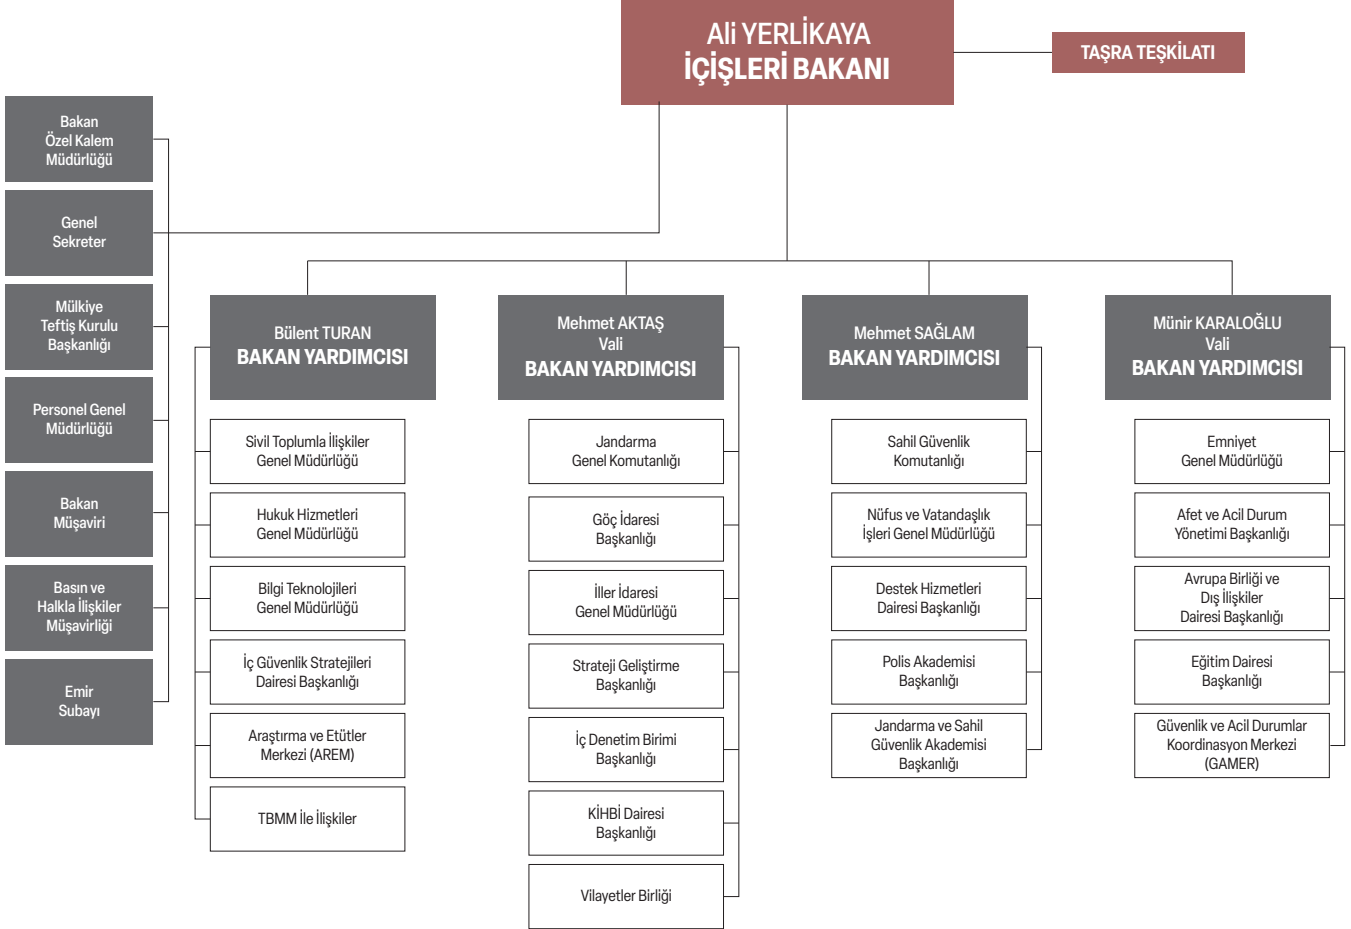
Ali YERLİKAYA
İÇİŞLERİ BAKANI

TAŞRA TEŞKİLATI

Bakan Özel Kalem Müdürlüğü

Genel Sekreter

Mülkiye Teftiş Kurulu Başkanlığı

Personel Genel Müdürlüğü

Bakan Müşaviri

Basın ve Halkla İlişkiler Müşavirliği

Emir Subayı

Bülent TURAN
BAKAN YARDIMCISI

Sivil Toplumla İlişkiler Genel Müdürlüğü

Hukuk Hizmetleri Genel Müdürlüğü

Bilgi Teknolojileri Genel Müdürlüğü

İç Güvenlik Stratejileri Dairesi Başkanlığı

Araştırma ve Etütler Merkezi (AREM)

TBMM İle İlişkiler

Mehmet AKTAŞ
Vali
BAKAN YARDIMCISI

Jandarma Genel Komutanlığı

Göç İdaresi Başkanlığı

İller İdaresi Genel Müdürlüğü

Strateji Geliştirme Başkanlığı

İç Denetim Birimi Başkanlığı

KİHBİ Dairesi Başkanlığı

Vilayetler Birliği

Mehmet SAĞLAM
BAKAN YARDIMCISI

Sahil Güvenlik Komutanlığı

Nüfus ve Vatandaşlık İşleri Genel Müdürlüğü

Destek Hizmetleri Dairesi Başkanlığı

Polis Akademisi Başkanlığı

Jandarma ve Sahil Güvenlik Akademisi Başkanlığı

Münir KARALOĞLU
Vali
BAKAN YARDIMCISI

Emniyet Genel Müdürlüğü

Afet ve Acil Durum Yönetimi Başkanlığı

Avrupa Birliği ve Dış İlişkiler Dairesi Başkanlığı

Eğitim Dairesi Başkanlığı

Güvenlik ve Acil Durumlar Koordinasyon Merkezi (GAMER)